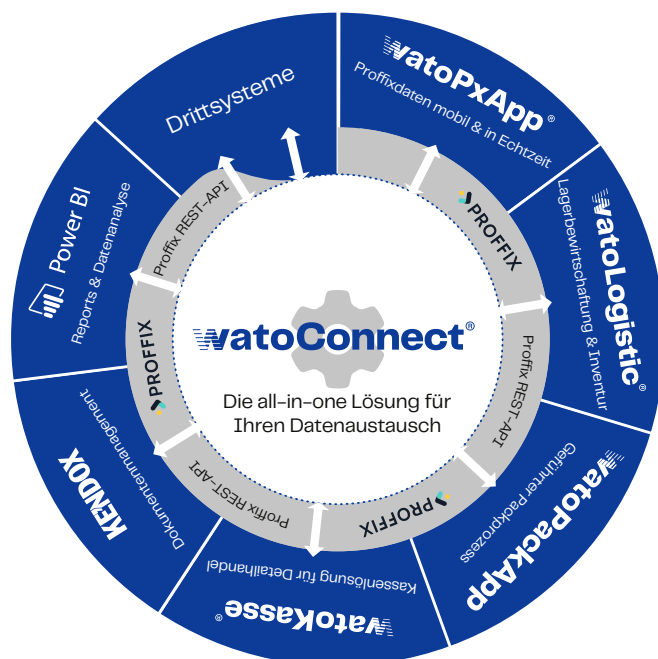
Drittsysteme

watoPxApp®
Proffixdaten mobil & in Echtzeit

watoLogistic®
Lagerbewirtschaftung & Inventur

watoPackApp
Geführter Packprozess

watoKasse®
Kassenlösung für Detailhandel

KENDOX
Dokumentenmanagement

Power BI
Reports & Datenanalyse

Proffix REST-API
PROFFIX
PROFFIX
Proffix REST-API
PROFFIX
Proffix REST-API
PROFFIX

watoConnect®
Die all-in-one Lösung für Ihren Datenaustausch